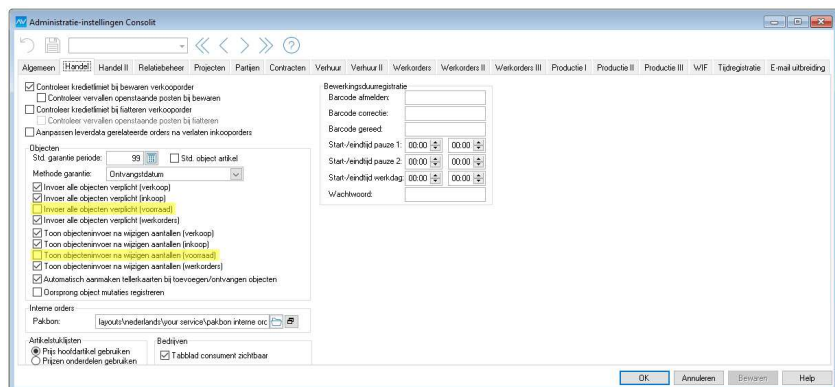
Administratie-instellingen Consolit

Algemeen | Handel | Handel II | Relatiebeheer | Projecten | Partijen | Contracten | Verhuur | Verhuur II | Werkorders | Werkorders II | Werkorders III | Productie I | Productie II | Productie III | WIF | Tijdregistratie | E-mail uitbreiding

Controleer kredietlimiet bij bewaren verkooporder
Controleer vervallen openstaande posten bij bewaren
Controleer kredietlimiet bij fiatteren verkooporder
Controleer vervallen openstaande posten bij fiatteren
Aanpassen leverdata gerelateerde orders na verlaten inkooporders

Objecten
Std. garantie periode: 99
Std. object artikel
Methode garantie: Ontvangstdatum
Invoer alle objecten verplicht (verkoop)
Invoer alle objecten verplicht (inkoop)
Invoer alle objecten verplicht (voorraad)
Invoer alle objecten verplicht (werkorders)
Toon objecteninvoer na wijzigen aantallen (verkoop)
Toon objecteninvoer na wijzigen aantallen (inkoop)
Toon objecteninvoer na wijzigen aantallen (voorraad)
Toon objecteninvoer na wijzigen aantallen (werkorders)
Automatisch aanmaken tellerkaarten bij toevoegen/ontvangen objecten
Oorsprong object mutaties registreren

Interne orders
Pakbon: layouts\nederlands\your service\pakbon interne orc

Artikelstuklijsten
Prijs hoofdartikel gebruiken
Prijzen onderdelen gebruiken

Bedrijven
Tabblad consument zichtbaar

Bewerkingsduurregistratie
Barcode afmelden:
Barcode correctie:
Barcode gereed:
Start-/eindtijd pauze 1: 00:00 00:00
Start-/eindtijd pauze 2: 00:00 00:00
Start-/eindtijd werkdag: 00:00 00:00
Wachtwoord:

OK | Annuleren | Bewaren | Help